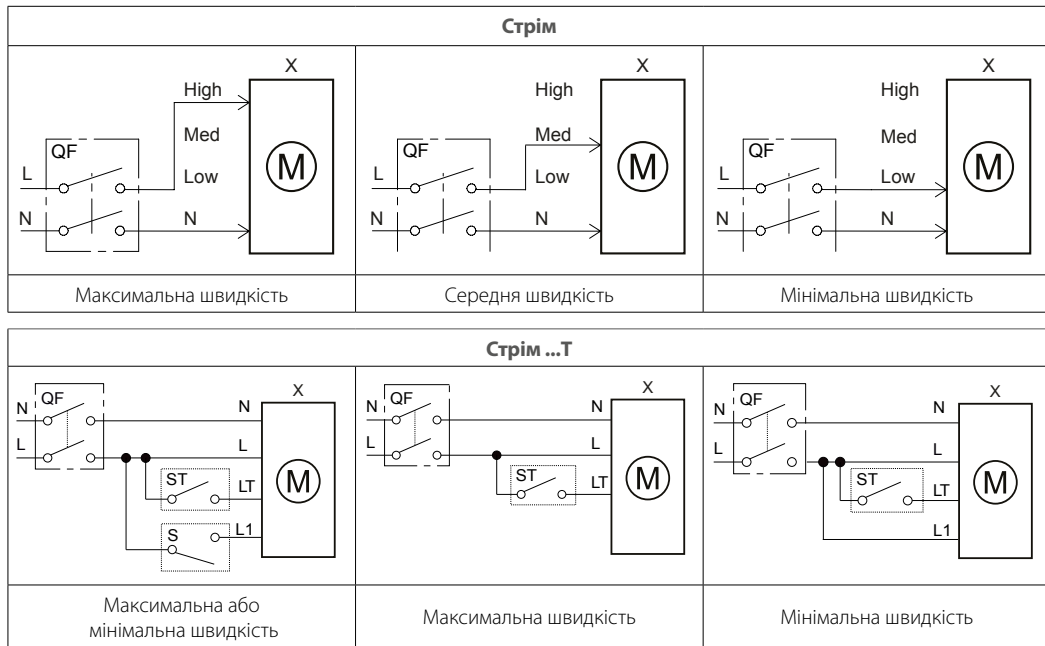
| Стрім | | |
|---|---|---|
| X, High, Med, Low, N, QF, L, N, M | X, High, Med, Low, N, QF, L, N, M | X, High, Med, Low, N, QF, L, N, M |
| Максимальна швидкість | Середня швидкість | Мінімальна швидкість |

| Стрім ...Т | | |
|---|---|---|
| QF, N, L, X, N, L, ST, LT, M, S, L1 | QF, N, L, X, N, L, ST, LT, M | QF, N, L, X, N, L, ST, LT, M, L1 |
| Максимальна або мінімальна швидкість | Максимальна швидкість | Мінімальна швидкість |